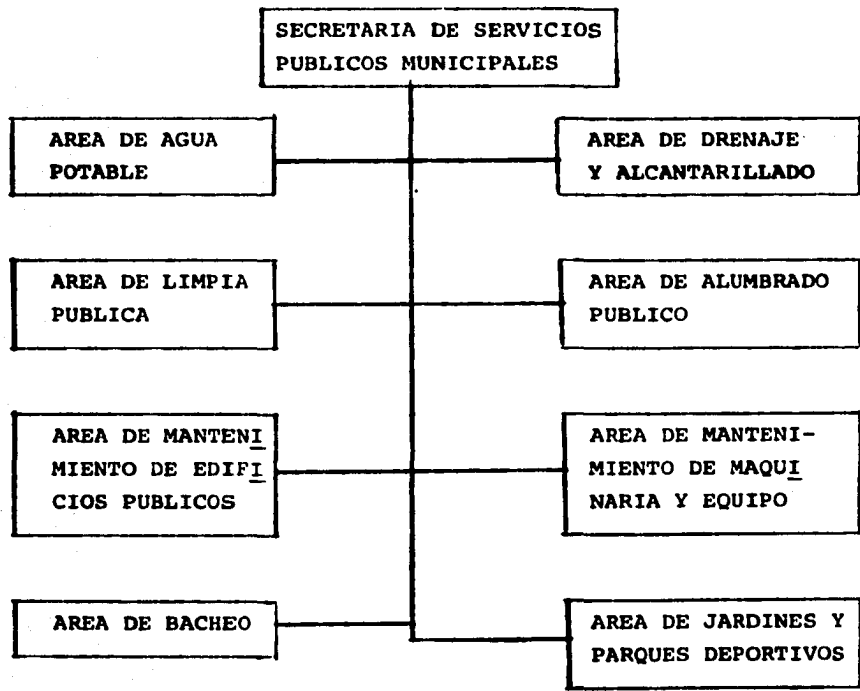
SECRETARIA DE SERVICIOS PUBLICOS MUNICIPALES

AREA DE AGUA POTABLE

AREA DE DRENAJE Y ALCANTARILLADO

AREA DE LIMPIA PUBLICA

AREA DE ALUMBRADO PUBLICO

AREA DE MANTENIMIENTO DE EDIFICIOS PUBLICOS

AREA DE MANTENIMIENTO DE MAQUINARIA Y EQUIPO

AREA DE BACHEO

AREA DE JARDINES Y PARQUES DEPORTIVOS